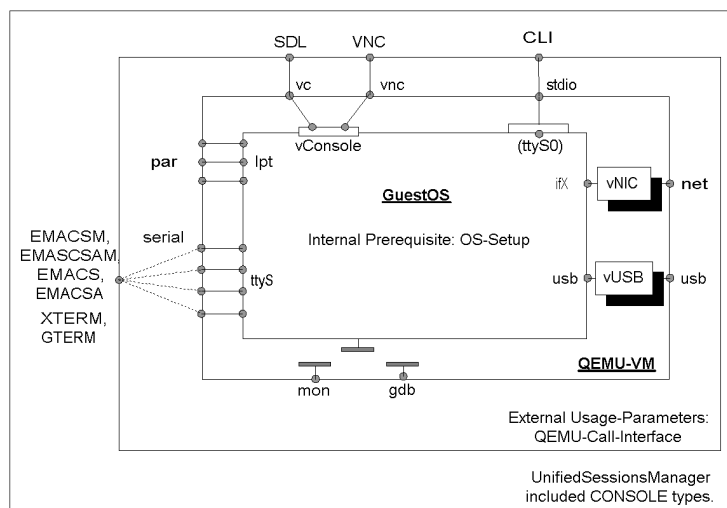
SDL
VNC
CLI
vc
vnc
stdio
vConsole
(ttyS0)
par
lpt
GuestOS
ifX
vNIC
net
serial
Internal Prerequisite: OS-Setup
EMACSM,
EMASCSAM,
EMACS,
EMACSA
XTERM,
GTERM
ttyS
usb
vUSB
usb
QEMU-VM
mon
gdb
External Usage-Parameters:
QEMU-Call-Interface

UnifiedSessionsManager
included CONSOLE types.